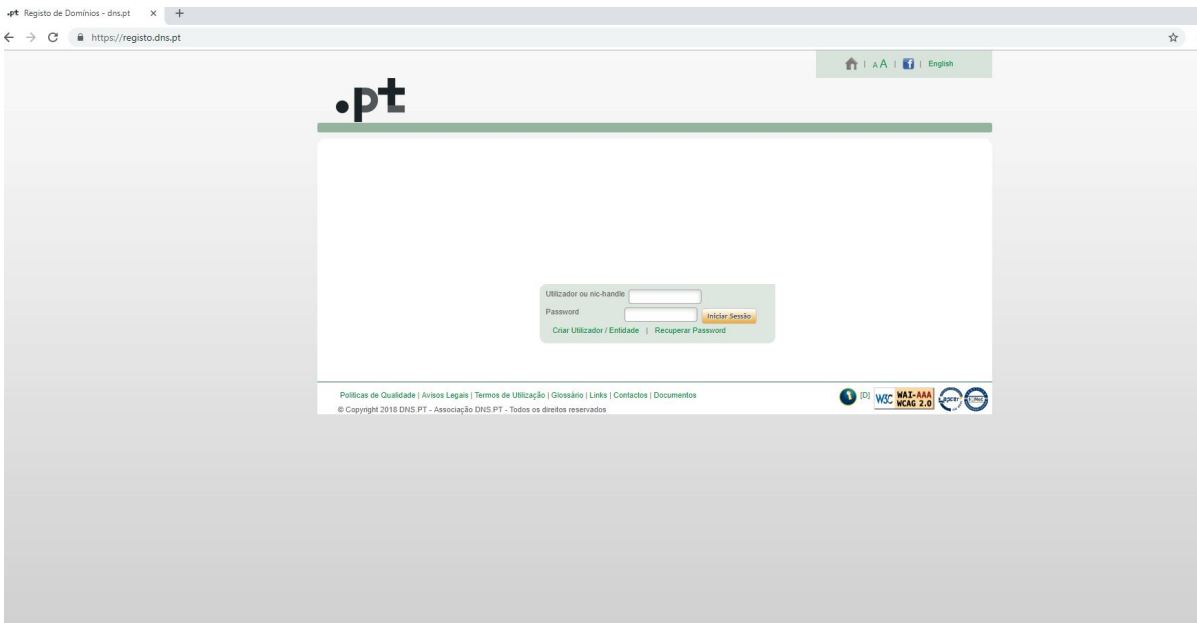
.pt Registo de Domínios - dns.pt ×  +

https://registo.dns.pt

| A A | f | English

.pt

Utilizador ou nic-handle
Password
Iniciar Sessão
Criar Utilizador / Entidade | Recuperar Password

Políticas de Qualidade | Avisos Legais | Termos de Utilização | Glossário | Links | Contactos | Documentos
© Copyright 2018 DNS.PT - Associação DNS.PT - Todos os direitos reservados

[D] W3C WAI-AAA WCAG 2.0